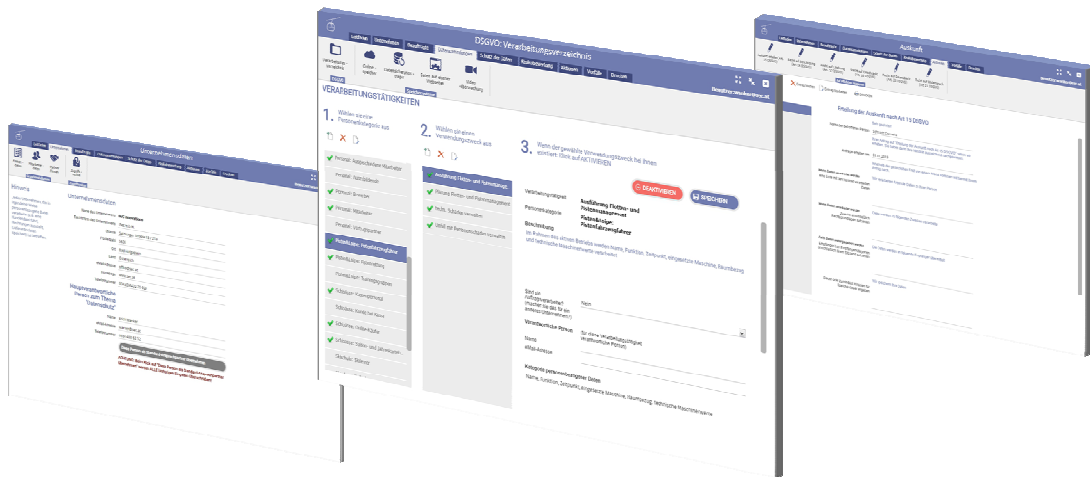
DSGVO: Verarbeitungsverzeichnis

Schutz der Daten

Verarbeitung verwalten

Online-speichern

Datenschutz-Folgenabschätzung

Zoom auf diesen Vorgang

Video-Hilfestellung

VERARBEITUNGSTÄTIGKEITEN

1. Wählen sie eine Personenkategorie aus

2. Wählen sie einen Verarbeitungszweck aus

3. Wenn der gewählte Verarbeitungszweck bei Ihnen vorkommt: Bitte auf AKTIVIEREN

Personal: Bewerber

Personal: Mitarbeiter

Fuhrpark: Fuhrparkverwaltung

Ausführung Flotten- und Fuhrparkmanagement

DEAKTIVIEREN

SPEICHERN

Verarbeitungsbezeichnung

Ausführung Flotten- und Fuhrparkmanagement

Personenkategorie

Fuhrparkzugehörige Fuhrparkfahrer

Beschreibung

Verantwortliche Person

Name

eMail-Adresse

Kategorie personenbezogener Daten

Name, Funktion, Zeitpunkt, eingesetzte Maschine, Baumbezug, technische Maschinendaten

Unternehmensdaten

Unternehmensdaten

Hauptverantwortliche Person zum Thema Datenschutz

Name

eMail-Adresse

Auskunft

Anfrage auf Auskunft nach Art 15 DSGVO